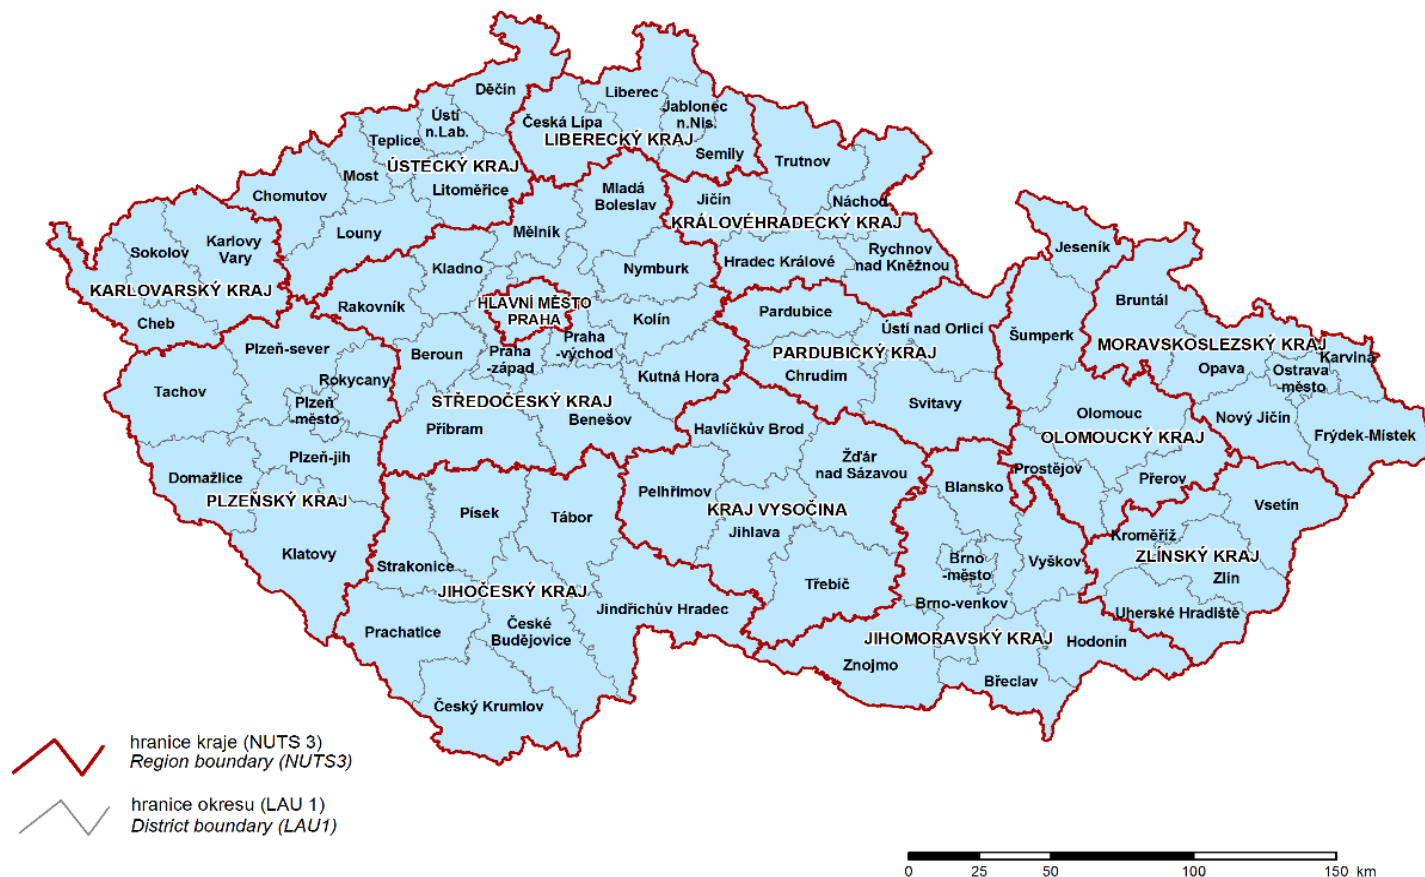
Děčín
Ústí n.Lab.
Teplice
Liberec
Česká Lípa
Jablonec n.Nis.
LIBERECKÝ KRAJ
Semily
Trutnov
ÚSTECKÝ KRAJ
Most
Litoměřice
Chomutov
Mladá Boleslav
Jičín
Náchod
KRÁLOVÉHRADECKÝ KRAJ
Karlovy Vary
Sokolov
Louny
Mělník
Rychnov nad Kněžnou
Hradec Králové
Jeseník
Kladno
Nymburk
KARLOVARSKÝ KRAJ
Rakovník
HLAVNÍ MĚSTO PRAHA
Pardubice
Bruntál
Cheb
Kolín
Ústí nad Orlicí
Šumperk
MORAVSKOSLEZSKÝ KRAJ
Karviná
Plzeň-sever
Beroun
Praha -západ
Praha -východ
PARDUBICKÝ KRAJ
Opava
Ostrava -město
Rokycany
Kutná Hora
Chrudim
Tachov
Plzeň -město
STŘEDOČESKÝ KRAJ
Svitavy
Olomouc
Nový Jičín
Příbram
Benešov
Havlíčkův Brod
OLOMOUCKÝ KRAJ
Frýdek-Místek
Plzeň-jih
Žďár nad Sázavou
Prostějov
Domažlice
Pelhřimov
Blansko
Přerov
PLZEŇSKÝ KRAJ
Písek
Tábor
KRAJ VYSOČINA
Vsetín
Jihlava
Kroměříž
Klatovy
ZLÍNSKÝ KRAJ
Brno -město
Vyškov
Strakonice
Zlín
JIHOČESKÝ KRAJ
Třebíč
Jindřichův Hradec
Brno-venkov
Uherské Hradiště
České Budějovice
Prachatice
JIHOMORAVSKÝ KRAJ
Hodonín
Znojmo
Břeclav
Český Krumlov
hranice kraje (NUTS 3)
Region boundary (NUTS3)
hranice okresu (LAU 1)
District boundary (LAU1)
0 25 50 100 150 km